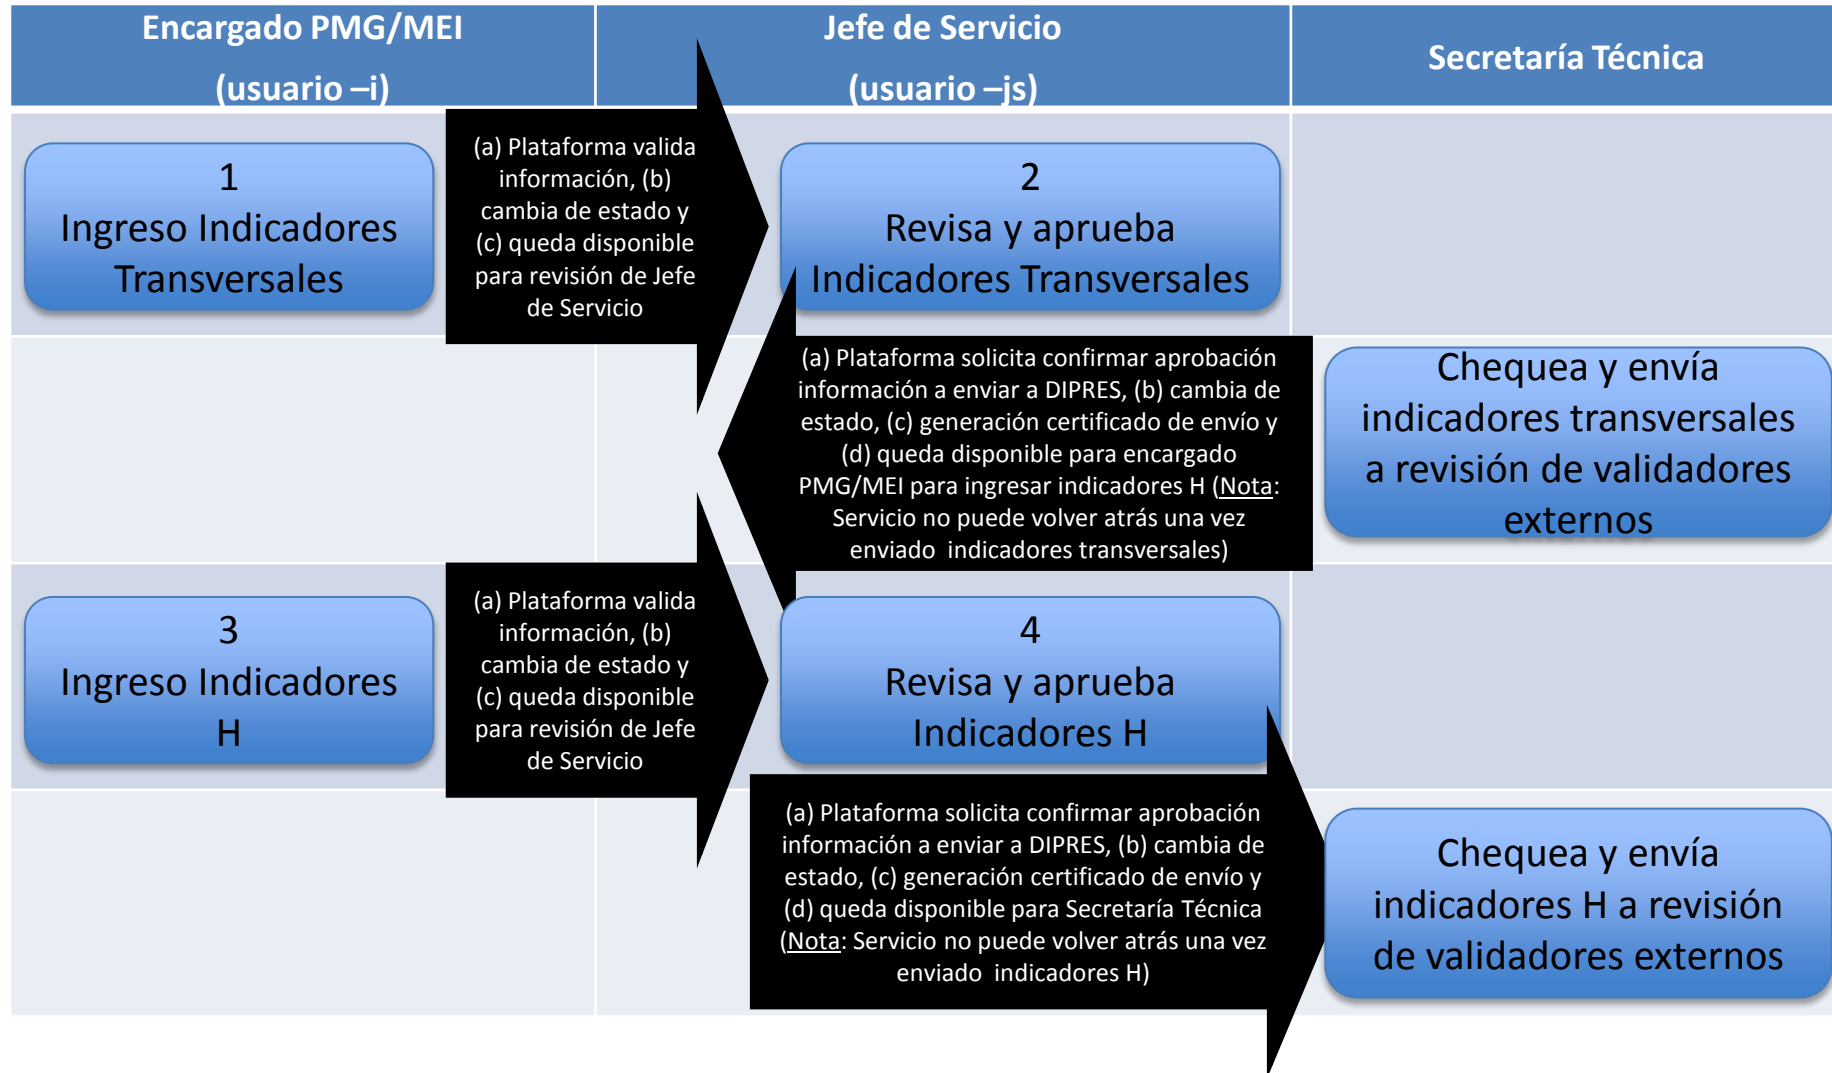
Encargado PMG/MEI (usuario –i)

Jefe de Servicio (usuario –js)

Secretaría Técnica

1
Ingreso Indicadores Transversales

(a) Plataforma valida información, (b) cambia de estado y (c) queda disponible para revisión de Jefe de Servicio

2
Revisa y aprueba Indicadores Transversales

(a) Plataforma solicita confirmar aprobación información a enviar a DIPRES, (b) cambia de estado, (c) generación certificado de envío y (d) queda disponible para encargado PMG/MEI para ingresar indicadores H (Nota: Servicio no puede volver atrás una vez enviado indicadores transversales)

Chequea y envía indicadores transversales a revisión de validadores externos

3
Ingreso Indicadores H

(a) Plataforma valida información, (b) cambia de estado y (c) queda disponible para revisión de Jefe de Servicio

4
Revisa y aprueba Indicadores H

(a) Plataforma solicita confirmar aprobación información a enviar a DIPRES, (b) cambia de estado, (c) generación certificado de envío y (d) queda disponible para Secretaría Técnica (Nota: Servicio no puede volver atrás una vez enviado indicadores H)

Chequea y envía indicadores H a revisión de validadores externos